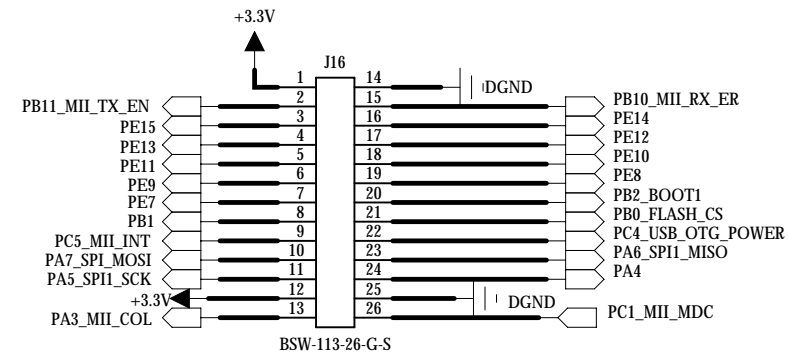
+3.3V
J16
1
14
DGND
PB11_MII_TX_EN
2
15
PB10_MII_RX_ER
PE15
3
16
PE14
PE13
4
17
PE12
PE11
5
18
PE10
PE9
6
19
PE8
PE7
7
20
PB2_BOOT1
PB1
8
21
PB0_FLASH_CS
PC5_MII_INT
9
22
PC4_USB_OTG_POWER
PA7_SPI_MOSI
10
23
PA6_SPI1_MISO
PA5_SPI1_SCK
11
24
PA4
+3.3V
12
25
DGND
PA3_MII_COL
13
26
PC1_MII_MDC
BSW-113-26-G-S